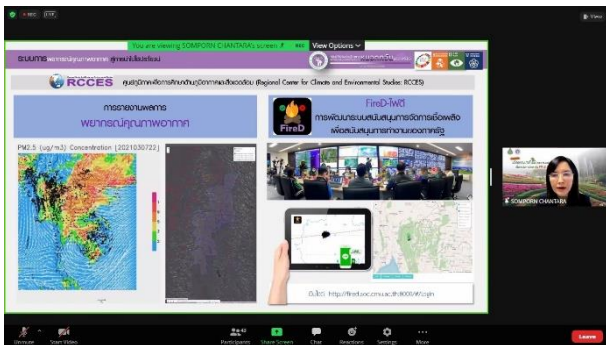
You are viewing SOMPORN CHANTARA's screen  View Options

ระบบการพยากรณ์คุณภาพอากาศ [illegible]

RCCES ศูนย์วิจัยภาคเพื่อการศึกษาด้านภูมิอากาศและสิ่งแวดล้อม (Regional Center for Climate and Environmental Studies: RCCES)

การรายงานผลการ
พยากรณ์คุณภาพอากาศ

PM2.5 (ug/m3) Concentration (20210307Z2)

FireD-ไฟดี
การพัฒนาระบบสนับสนุนการจัดการเชื้อเพลิง เพื่อสนับสนุนการทำงานของภาครัฐ

FireD

ลิงก์ http://fired.unc.cmu.ac.th:8000/#/Login

SOMPORN CHANTARA

Unmute  Start Video  Participants  Share Screen  Chat  Reactions  Settings  More  Leave